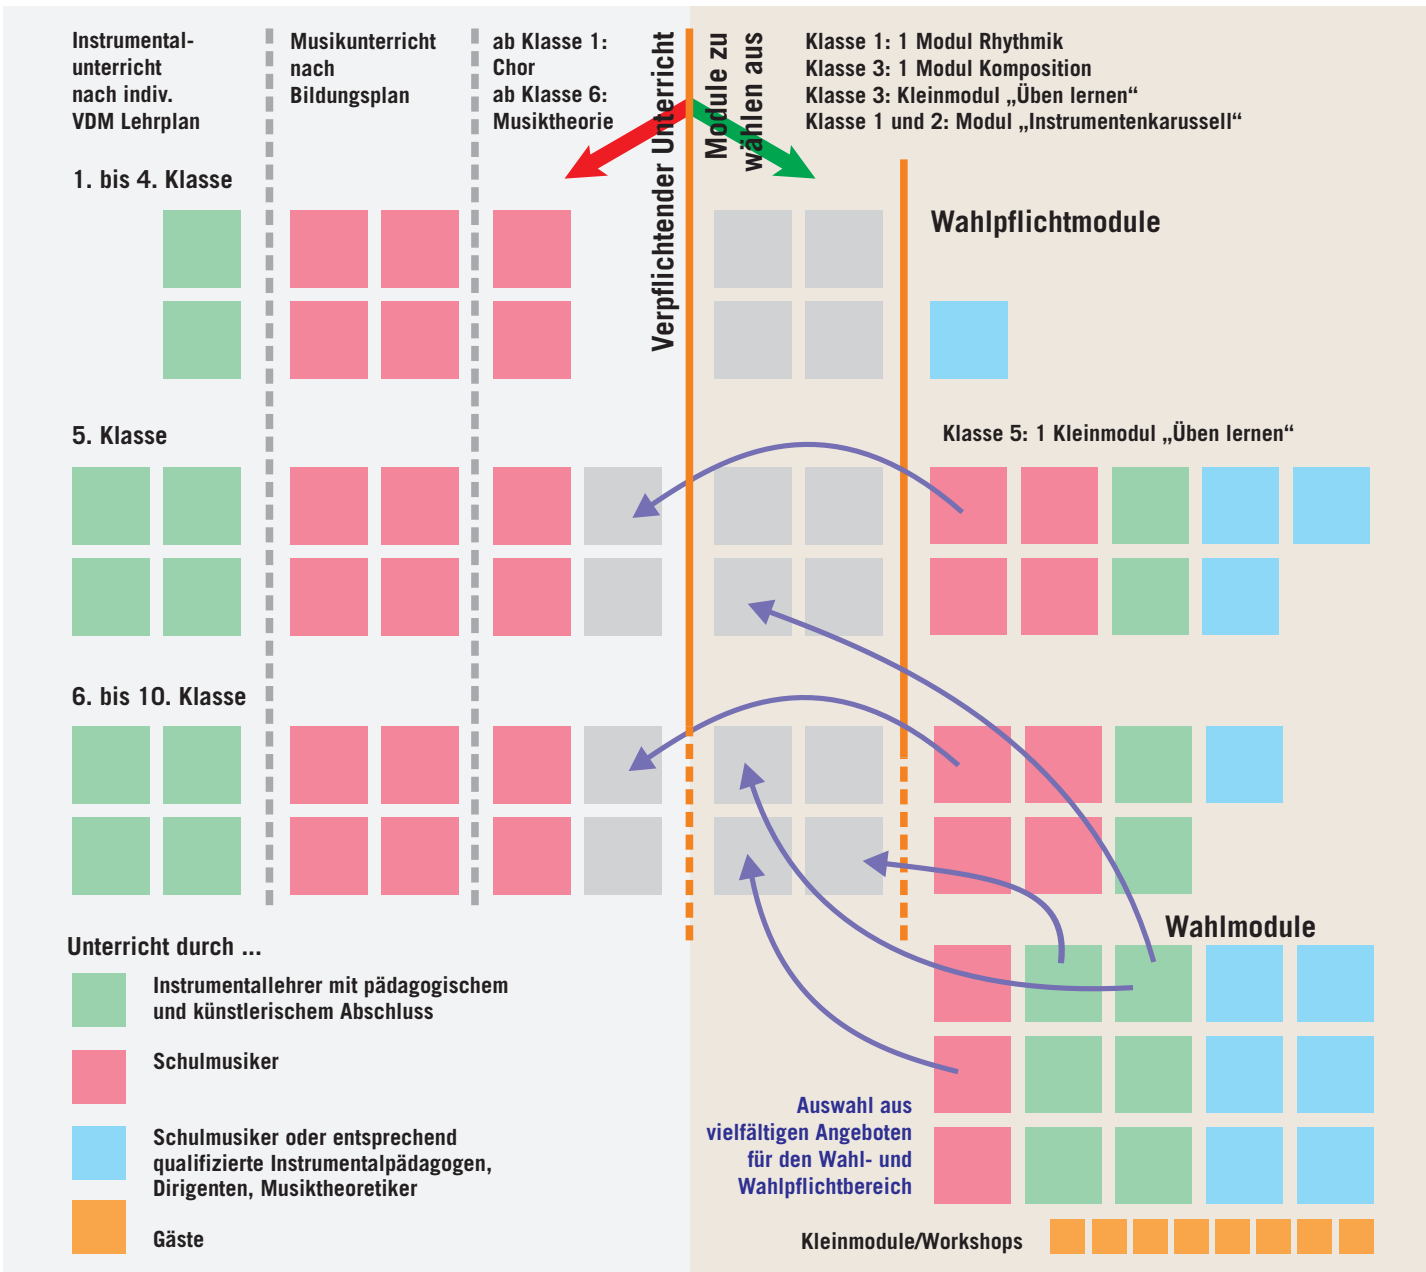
Instrumentalunterricht nach indiv. VDM Lehrplan

Musikunterricht nach Bildungsplan

ab Klasse 1: Chor
ab Klasse 6: Musiktheorie

Verpflichtender Unterricht

Module zu wählen aus

Klasse 1: 1 Modul Rhythmik
Klasse 3: 1 Modul Komposition
Klasse 3: Kleinmodul „Üben lernen“
Klasse 1 und 2: Modul „Instrumentenkarussell“

1. bis 4. Klasse

Wahlpflichtmodule

5. Klasse

Klasse 5: 1 Kleinmodul „Üben lernen“

6. bis 10. Klasse

Wahlmodule

Unterricht durch ...

Instrumentallehrer mit pädagogischem und künstlerischem Abschluss

Schulmusiker

Schulmusiker oder entsprechend qualifizierte Instrumentalpädagogen, Dirigenten, Musiktheoretiker

Gäste

Auswahl aus vielfältigen Angeboten für den Wahl- und Wahlpflichtbereich

Kleinmodule/Workshops